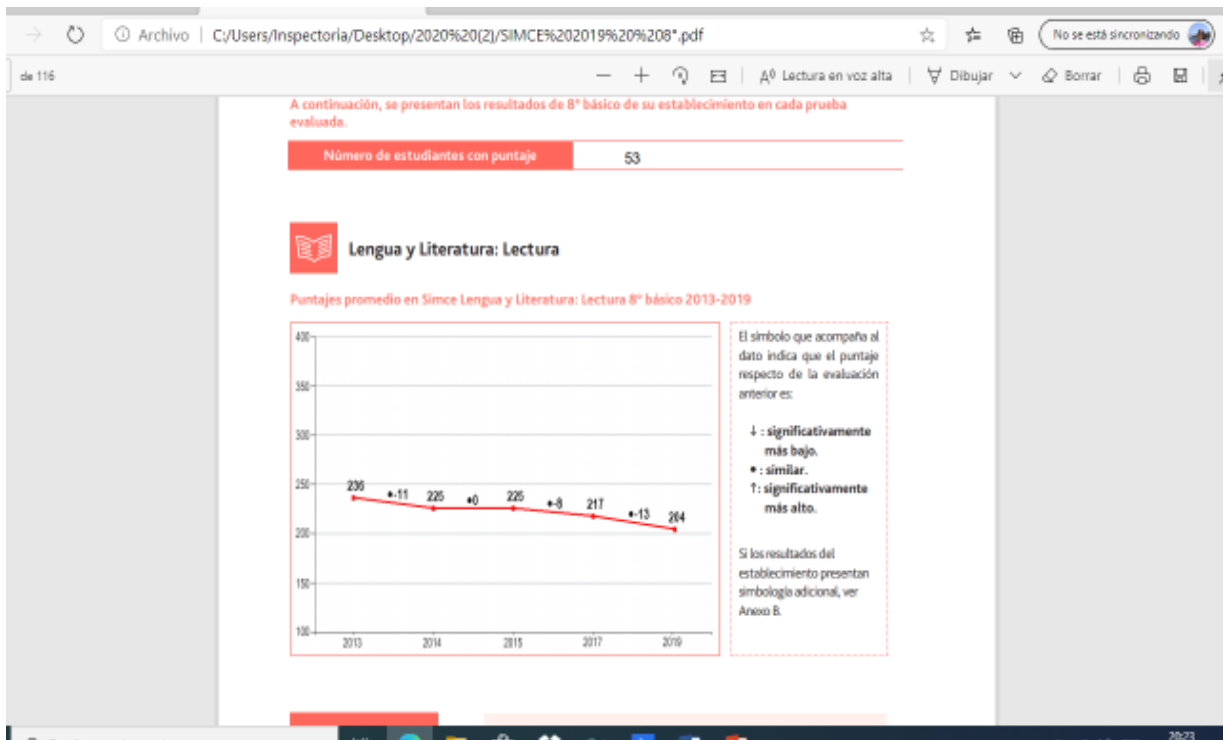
Archivo | C:/Users/Inspectoria/Desktop/2020%20(2)/SIMCE%202019%20%208°.pdf

No se está sincronizando

de 116

Lectura en voz alta | Dibujar | Borrar

A continuación, se presentan los resultados de 8° básico de su establecimiento en cada prueba evaluada.

| Número de estudiantes con puntaje | 53 |
|---|---|

Lengua y Literatura: Lectura

Puntajes promedio en Simce Lengua y Literatura: Lectura 8° básico 2013-2019

400
350
300
250
200
150
100

236 •-11 225 •0 225 •-8 217 •-13 204

2013 2014 2015 2017 2019

El símbolo que acompaña al dato indica que el puntaje respecto de la evaluación anterior es:

↓ : significativamente más bajo.
• : similar.
↑: significativamente más alto.

Si los resultados del establecimiento presentan simbología adicional, ver Anexo B.

20:23